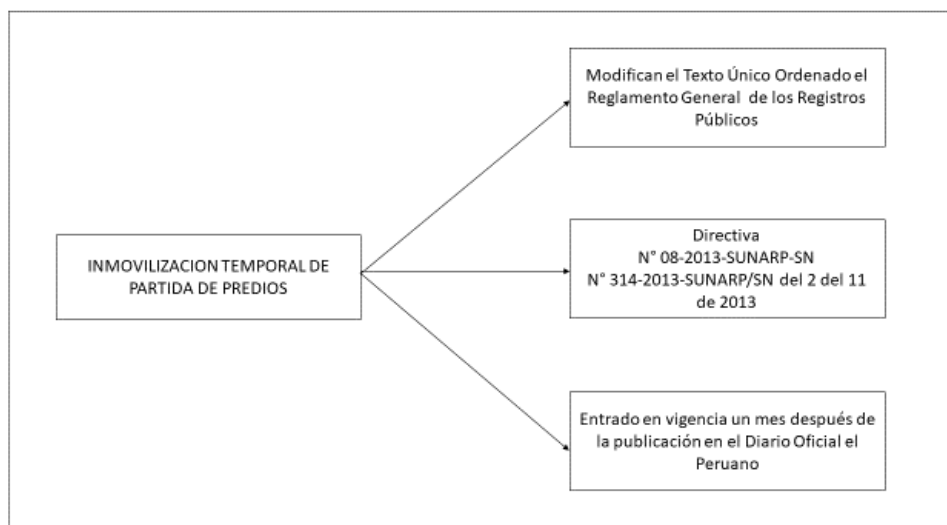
INMOVILIZACION TEMPORAL DE PARTIDA DE PREDIOS

Modifican el Texto Único Ordenado el Reglamento General de los Registros Públicos

Directiva
N° 08-2013-SUNARP-SN
N° 314-2013-SUNARP/SN del 2 del 11 de 2013

Entrado en vigencia un mes después de la publicación en el Diario Oficial el Peruano